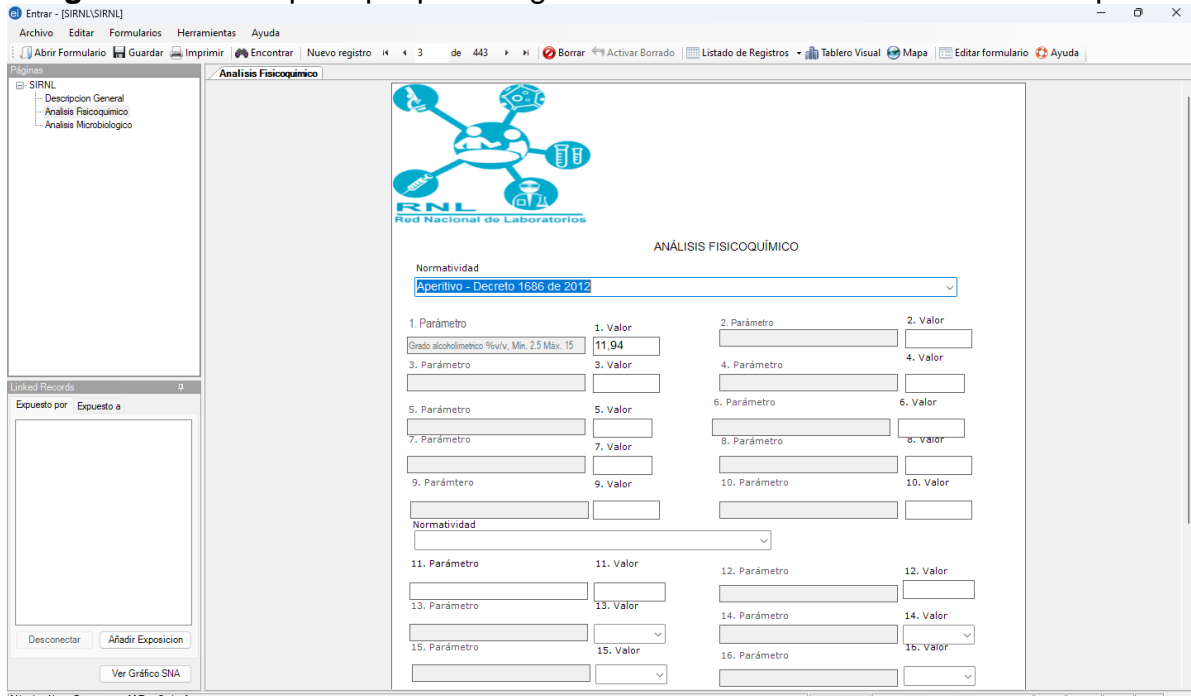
Entrar - [SIRNL\SIRNL]

Archivo Editar Formularios Herramientas Ayuda

Abrir Formulario Guardar Imprimir Encontrar Nuevo registro 3 de 443 Borrar Activar Borrado Listado de Registros Tablero Visual Mapa Editar formulario Ayuda

Páginas

SIRNL
Descripcion General
Analisis Fisicoquimico
Analisis Microbiologico

Linked Records

Expuesto por Expuesto a

Desconectar Añadir Exposicion

Ver Gráfico SNA

Analisis Fisicoquimico

RNL
Red Nacional de Laboratorios

ANÁLISIS FISICOQUÍMICO

Normatividad

Aperitivo - Decreto 1686 de 2012

1. Parámetro
Grado alcoholimetrico %v/v, Min. 2.5 Máx. 15
1. Valor
11,94
2. Parámetro
2. Valor
3. Parámetro
3. Valor
4. Parámetro
4. Valor
5. Parámetro
5. Valor
6. Parámetro
6. Valor
7. Parámetro
7. Valor
8. Parámetro
8. Valor
9. Parámtero
9. Valor
10. Parámetro
10. Valor

Normatividad

11. Parámetro
11. Valor
12. Parámetro
12. Valor
13. Parámetro
13. Valor
14. Parámetro
14. Valor
15. Parámetro
15. Valor
16. Parámetro
16. Valor